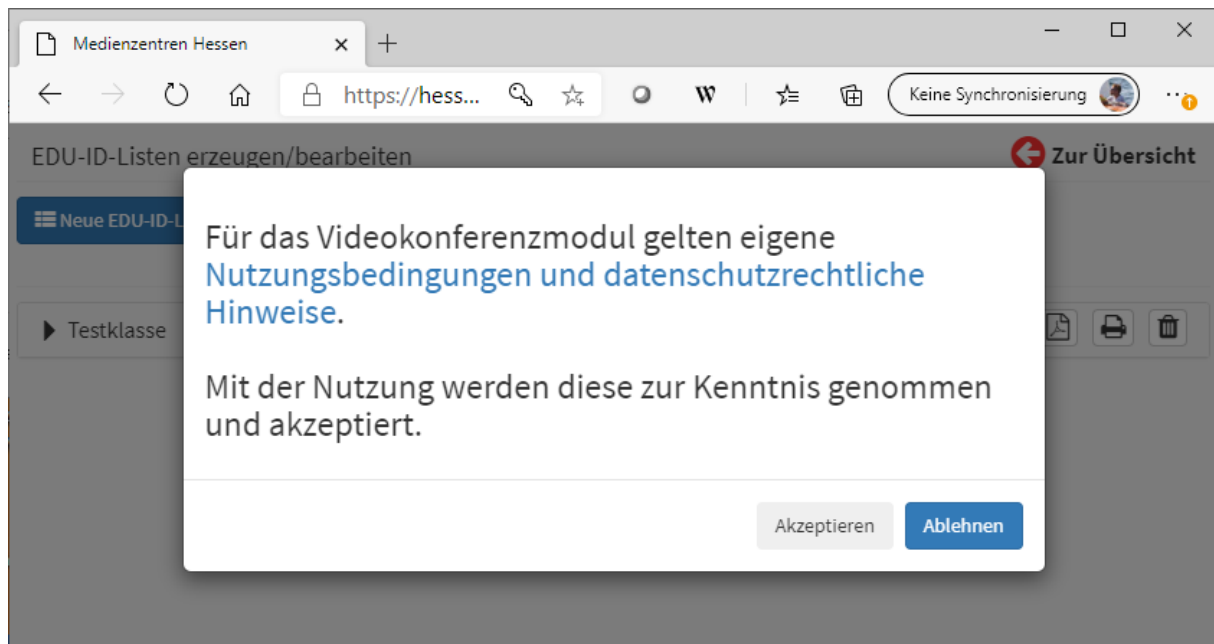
Medienzentren Hessen

https://hess...

Keine Synchronisierung

EDU-ID-Listen erzeugen/bearbeiten

Zur Übersicht

Neue EDU-ID-L

Testklasse

Für das Videokonferenzmodul gelten eigene Nutzungsbedingungen und datenschutzrechtliche Hinweise.

Mit der Nutzung werden diese zur Kenntnis genommen und akzeptiert.

Akzeptieren

Ablehnen